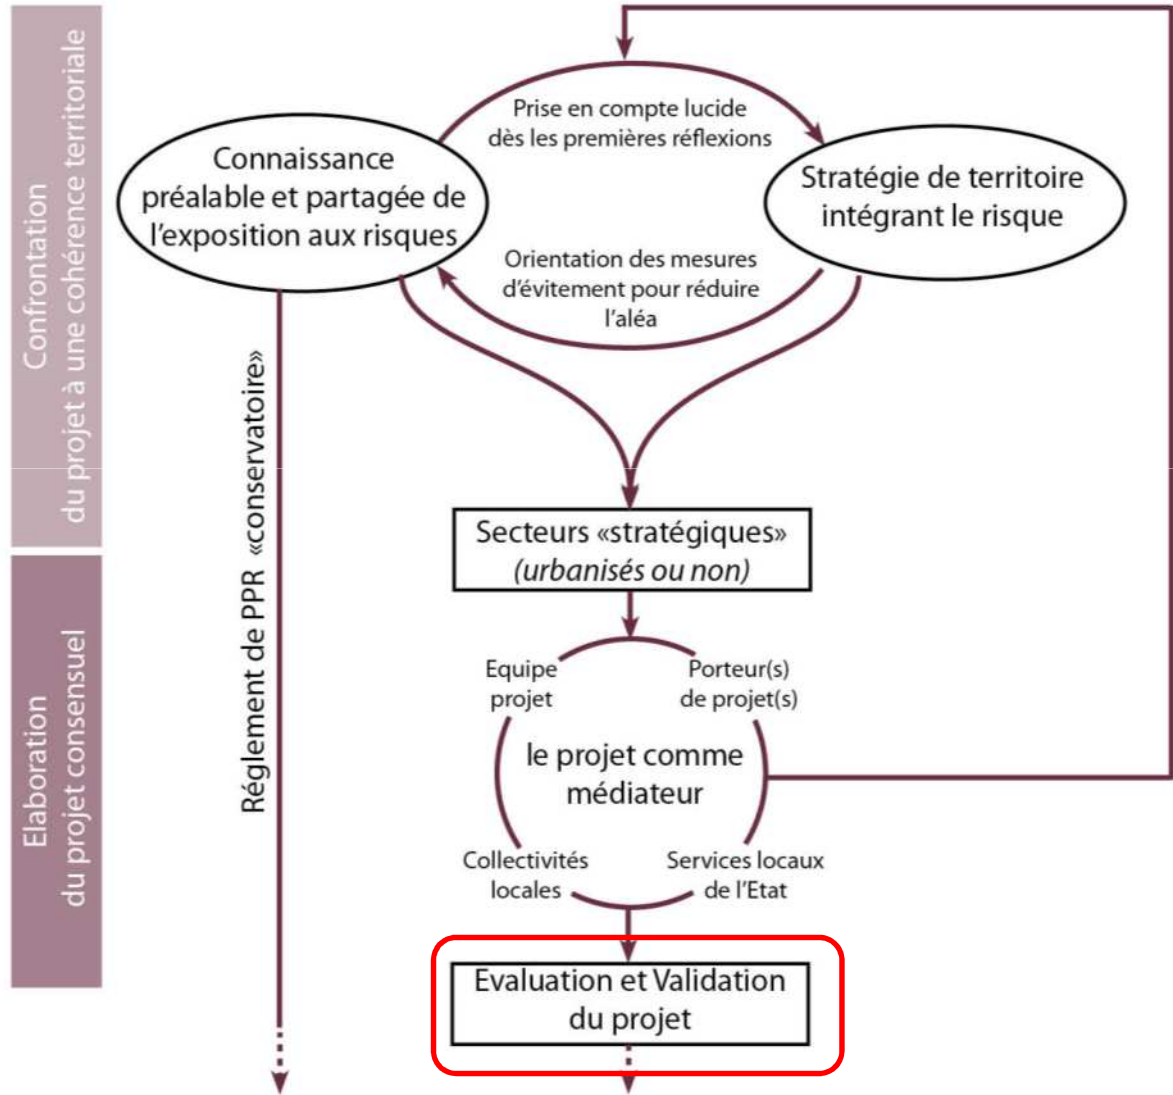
Confrontation du projet à une cohérence territoriale

Elaboration du projet consensuel

Prise en compte lucide dès les premières réflexions

Connaissance préalable et partagée de l'exposition aux risques

Stratégie de territoire intégrant le risque

Orientation des mesures d'évitement pour réduire l'aléa

Réglement de PPR «conservatoire»

Secteurs «stratégiques» (urbanisés ou non)

Equipe projet

Porteur(s) de projet(s)

le projet comme médiateur

Collectivités locales

Services locaux de l'Etat

Evaluation et Validation du projet